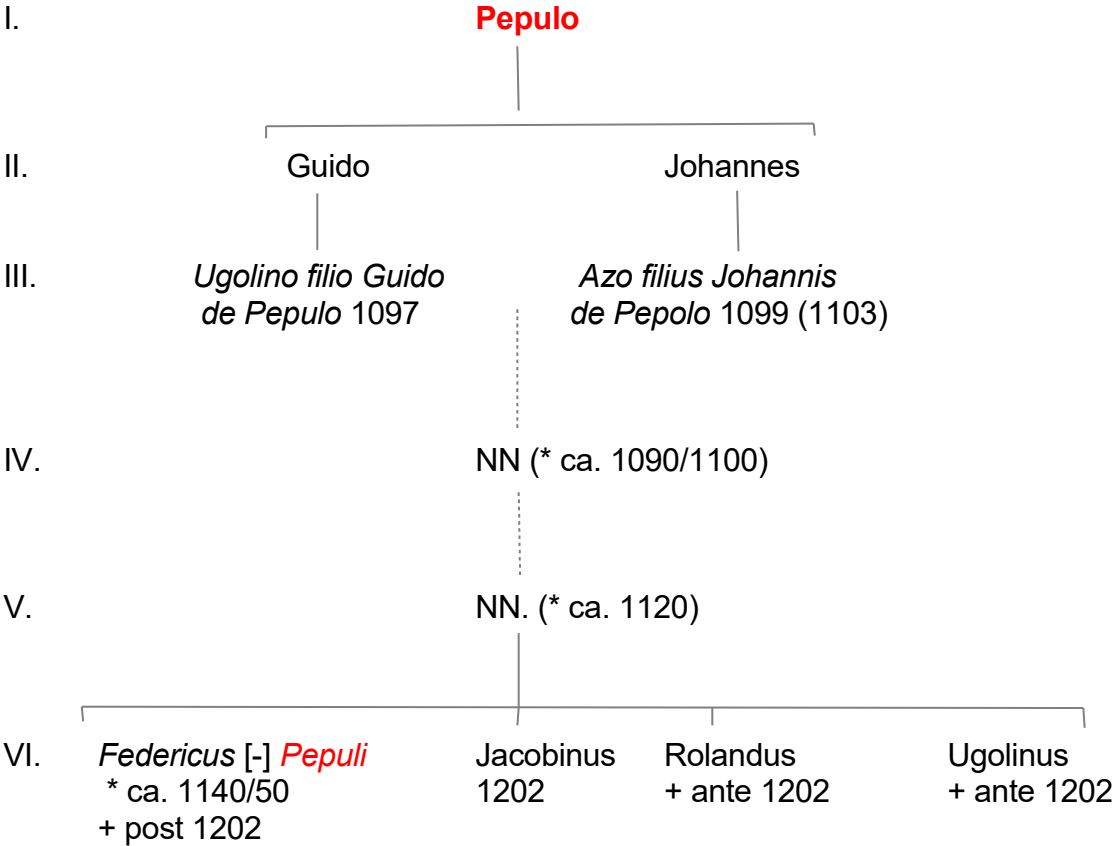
I. Pepulo

II. Guido Johannes

III. *Ugolino filio Guido de Pepulo* 1097 *Azo filius Johannis de Pepolo* 1099 (1103)

IV. NN (* ca. 1090/1100)

V. NN. (* ca. 1120)

VI. *Federicus* [-] *Pepuli* * ca. 1140/50 + post 1202

Jacobinus 1202

Rolandus + ante 1202

Ugolinus + ante 1202